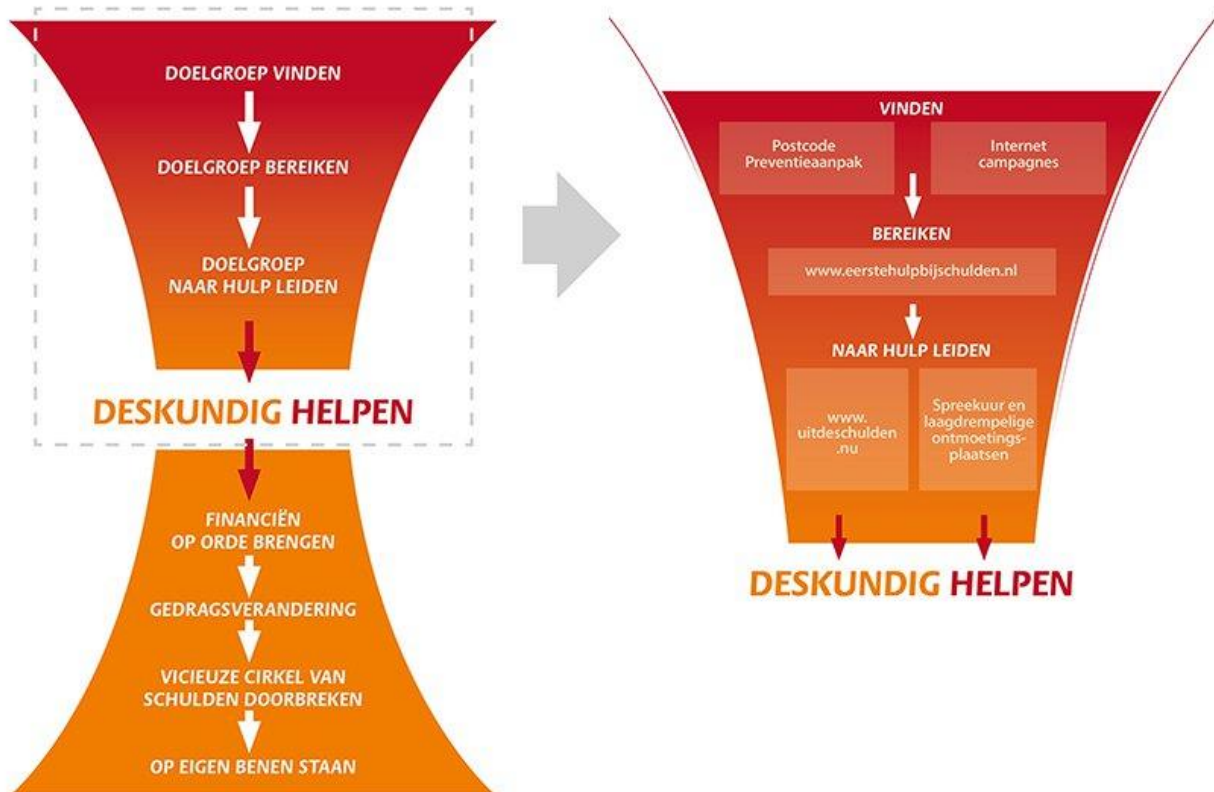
DOELGROEP VINDEN

DOELGROEP BEREIKEN

DOELGROEP NAAR HULP LEIDEN

DESKUNDIG HELPEN

FINANCIËN OP ORDE BRENGEN

GEDRAGSVERANDERING

VICIEUZE CIRKEL VAN SCHULDEN DOORBREKEN

OP EIGEN BENEN STAAN

VINDEN

Postcode Preventieaanpak

Internet campagnes

BEREIKEN

www.eerstehulpbijschulden.nl

NAAR HULP LEIDEN

www. uitdeschulden .nu

Spreekuur en laagdrempelige ontmoetingsplaatsen

DESKUNDIG HELPEN